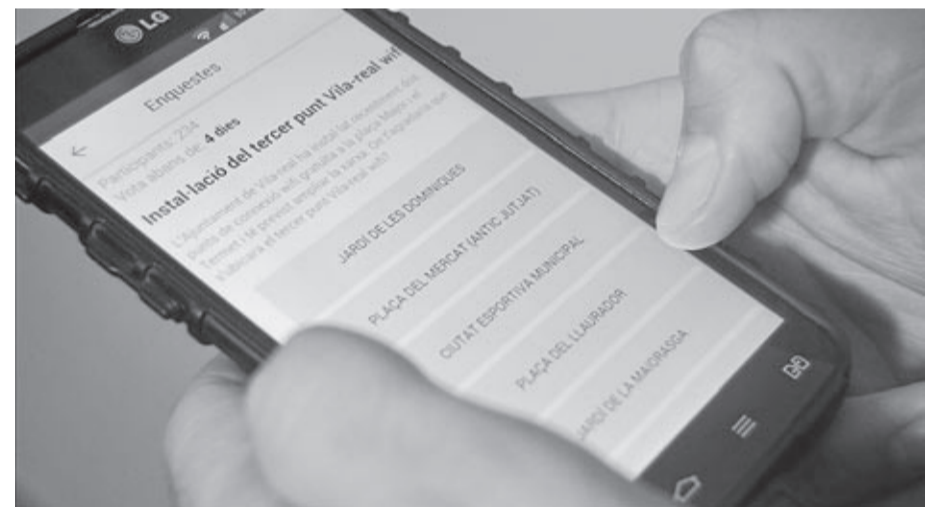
LG

Enquestes

Participants: 234
Vota abans de 4 dies

Instal·lació del tercer punt Vila-real wifi

L'Ajuntament de Vila-real ha instal·lat recentment dos punts de connexió wifi gratuïta a la plaça Major i al Termet i té previst ampliar la xarxa. On t'agradaria que s'ubicara el tercer punt Vila-real wifi?

JARDÍ DE LES DOMINIQUES

PLAÇA DEL MERCAT (ANTIC JUTJAT)

CIUTAT ESPORTIVA MUNICIPAL

PLAÇA DEL LLAURADOR

JARDÍ DE LA MAJORASGA